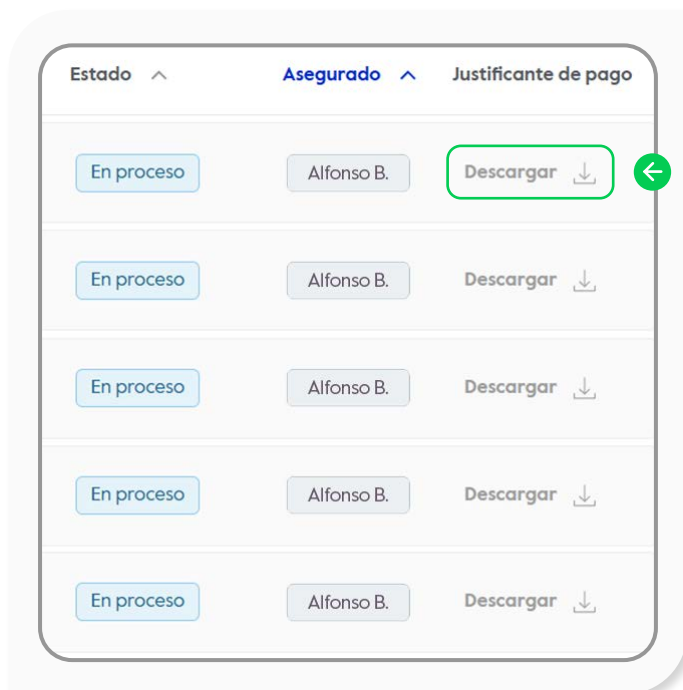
| Estado | Asegurado | Justificante de pago |
|---|---|---|
| En proceso | Alfonso B. | Descargar |
| En proceso | Alfonso B. | Descargar |
| En proceso | Alfonso B. | Descargar |
| En proceso | Alfonso B. | Descargar |
| En proceso | Alfonso B. | Descargar |